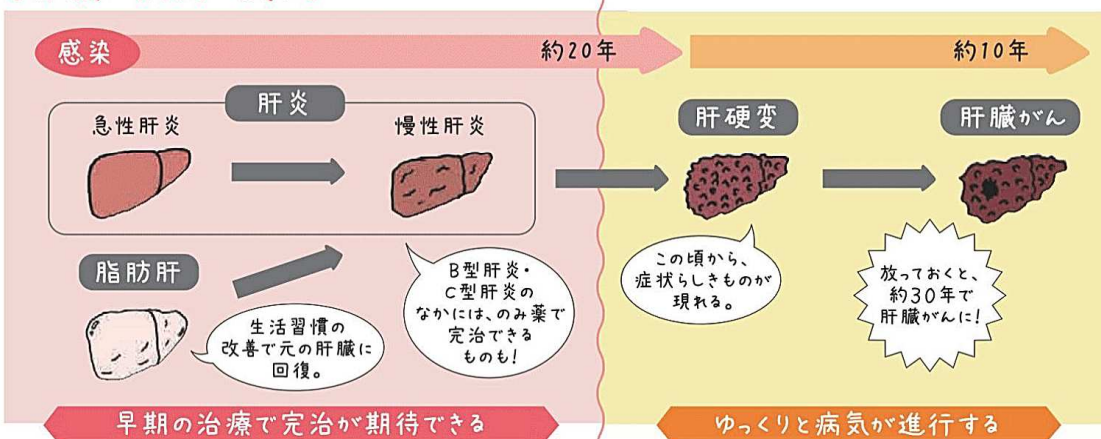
感染

約20年

約10年

肝炎

急性肝炎

慢性肝炎

肝硬変

肝臓がん

脂肪肝

生活習慣の改善で元の肝臓に回復。

B型肝炎・C型肝炎のなかには、のみ薬で完治できるものも!

この頃から、症状らしきものが現れる。

放っておくと、約30年で肝臓がんに!

早期の治療で完治が期待できる

ゆっくりと病気が進行する